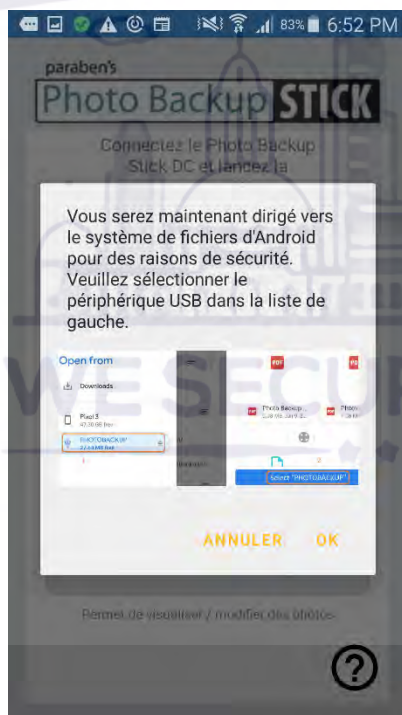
83% 6:52 PM

paraben's

Photo Backup STICK

Connectez le Photo Backup Stick DC et lancez la

Vous serez maintenant dirigé vers le système de fichiers d'Android pour des raisons de sécurité. Veuillez sélectionner le périphérique USB dans la liste de gauche.

Open from

Downloads

Pixel 3

PHOTOBACKUP

PDF

Photo Backup

PDF

Photo

Select "PHOTOBACKUP"

ANNULER OK

Permet de visualiser / modifier des photos

?